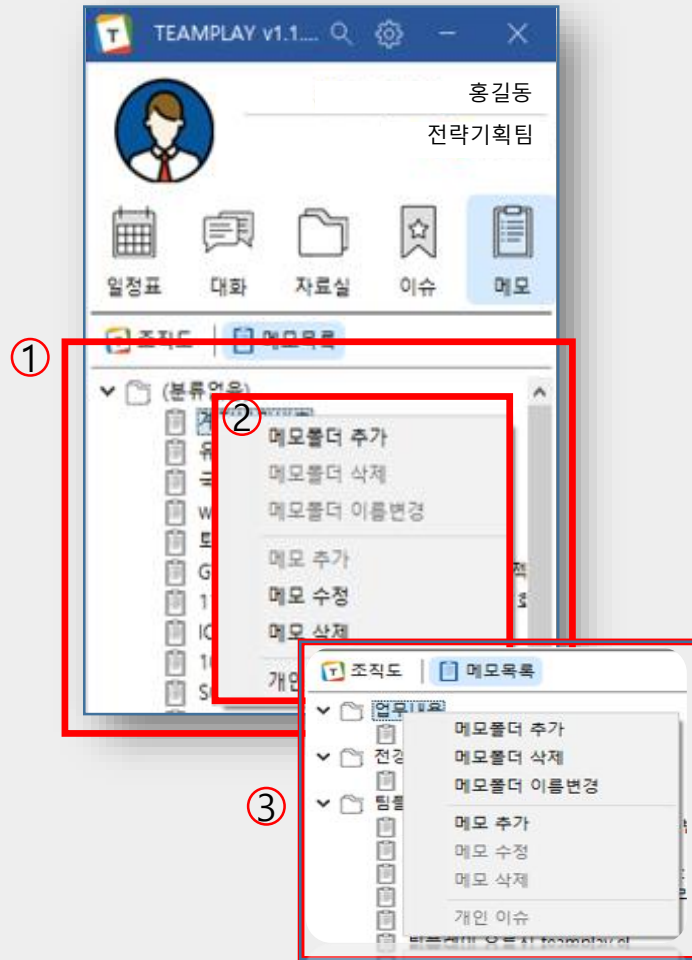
TEAMPLAY v1.1....

홍길동

전략기획팀

일정표 대화 자료실 이슈 메모

조직도 메모목록

①

(분류없음)

②

메모폴더 추가
메모폴더 삭제
메모폴더 이름변경
메모 추가
메모 수정
메모 삭제
개인

조직도 메모목록

업무

전경

팀룸

③

메모폴더 추가
메모폴더 삭제
메모폴더 이름변경
메모 추가
메모 수정
메모 삭제
개인 이슈